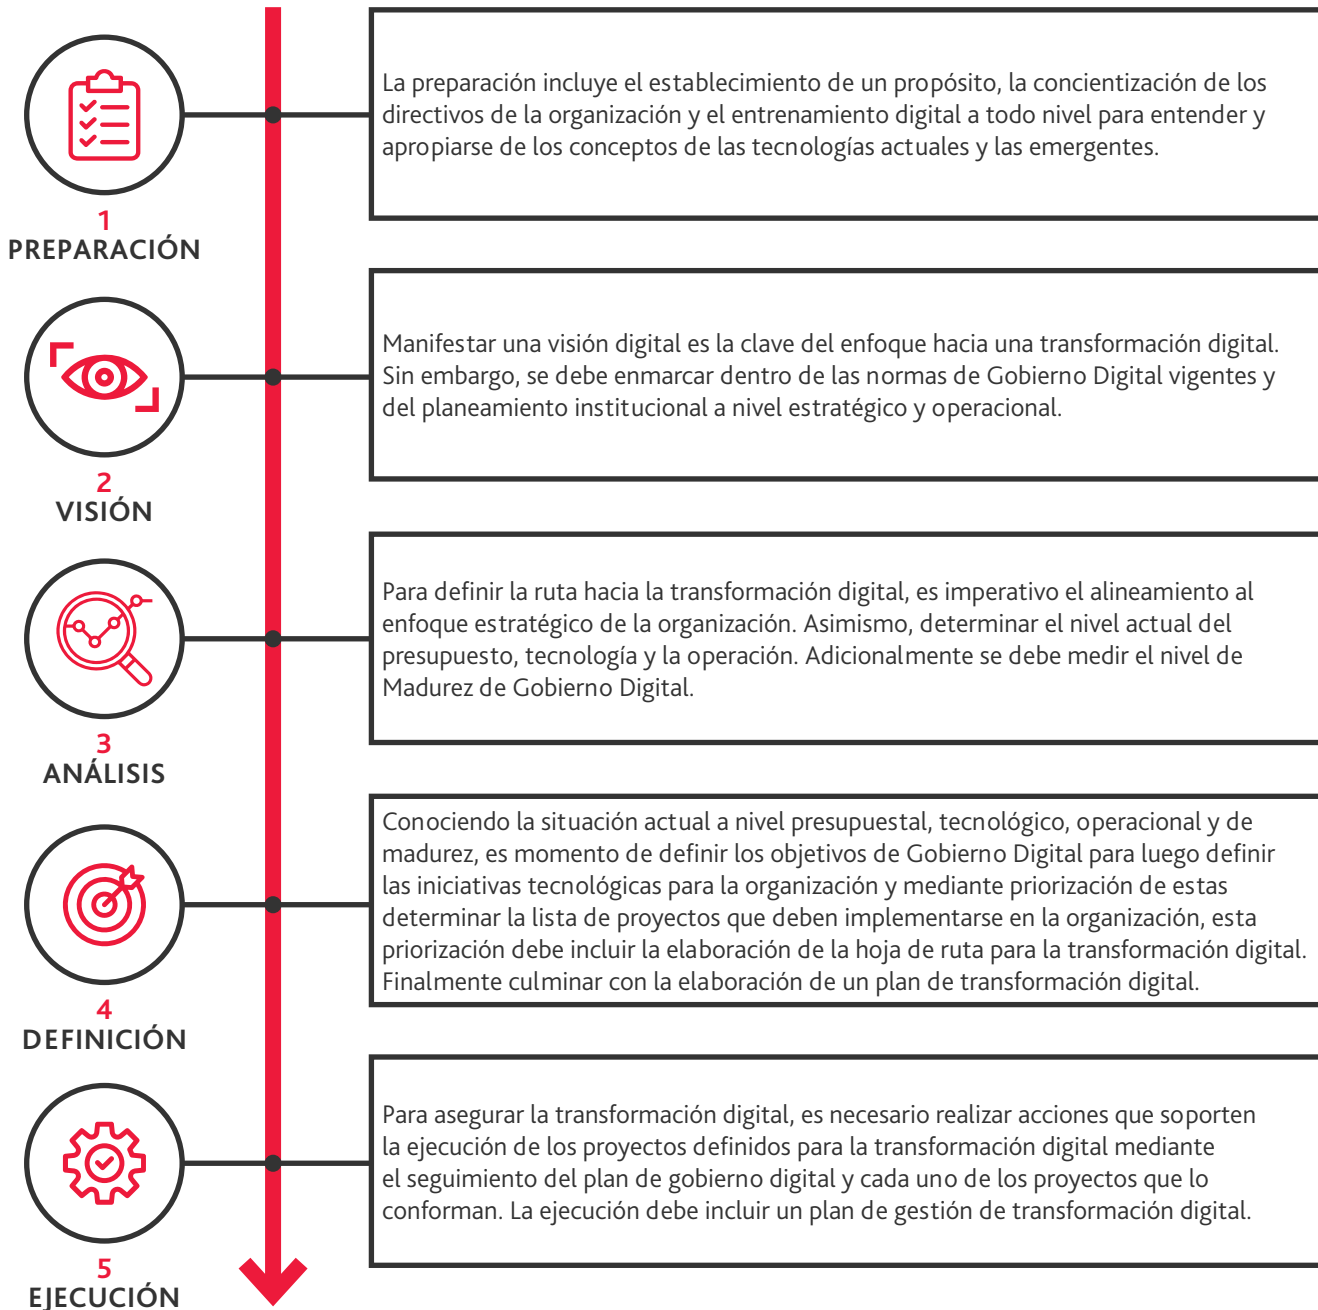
1
PREPARACIÓN

La preparación incluye el establecimiento de un propósito, la concientización de los directivos de la organización y el entrenamiento digital a todo nivel para entender y apropiarse de los conceptos de las tecnologías actuales y las emergentes.

2
VISIÓN

Manifestar una visión digital es la clave del enfoque hacia una transformación digital. Sin embargo, se debe enmarcar dentro de las normas de Gobierno Digital vigentes y del planeamiento institucional a nivel estratégico y operacional.

3
ANÁLISIS

Para definir la ruta hacia la transformación digital, es imperativo el alineamiento al enfoque estratégico de la organización. Asimismo, determinar el nivel actual del presupuesto, tecnología y la operación. Adicionalmente se debe medir el nivel de Madurez de Gobierno Digital.

4
DEFINICIÓN

Conociendo la situación actual a nivel presupuestal, tecnológico, operacional y de madurez, es momento de definir los objetivos de Gobierno Digital para luego definir las iniciativas tecnológicas para la organización y mediante priorización de estas determinar la lista de proyectos que deben implementarse en la organización, esta priorización debe incluir la elaboración de la hoja de ruta para la transformación digital. Finalmente culminar con la elaboración de un plan de transformación digital.

5
EJECUCIÓN

Para asegurar la transformación digital, es necesario realizar acciones que soporten la ejecución de los proyectos definidos para la transformación digital mediante el seguimiento del plan de gobierno digital y cada uno de los proyectos que lo conforman. La ejecución debe incluir un plan de gestión de transformación digital.